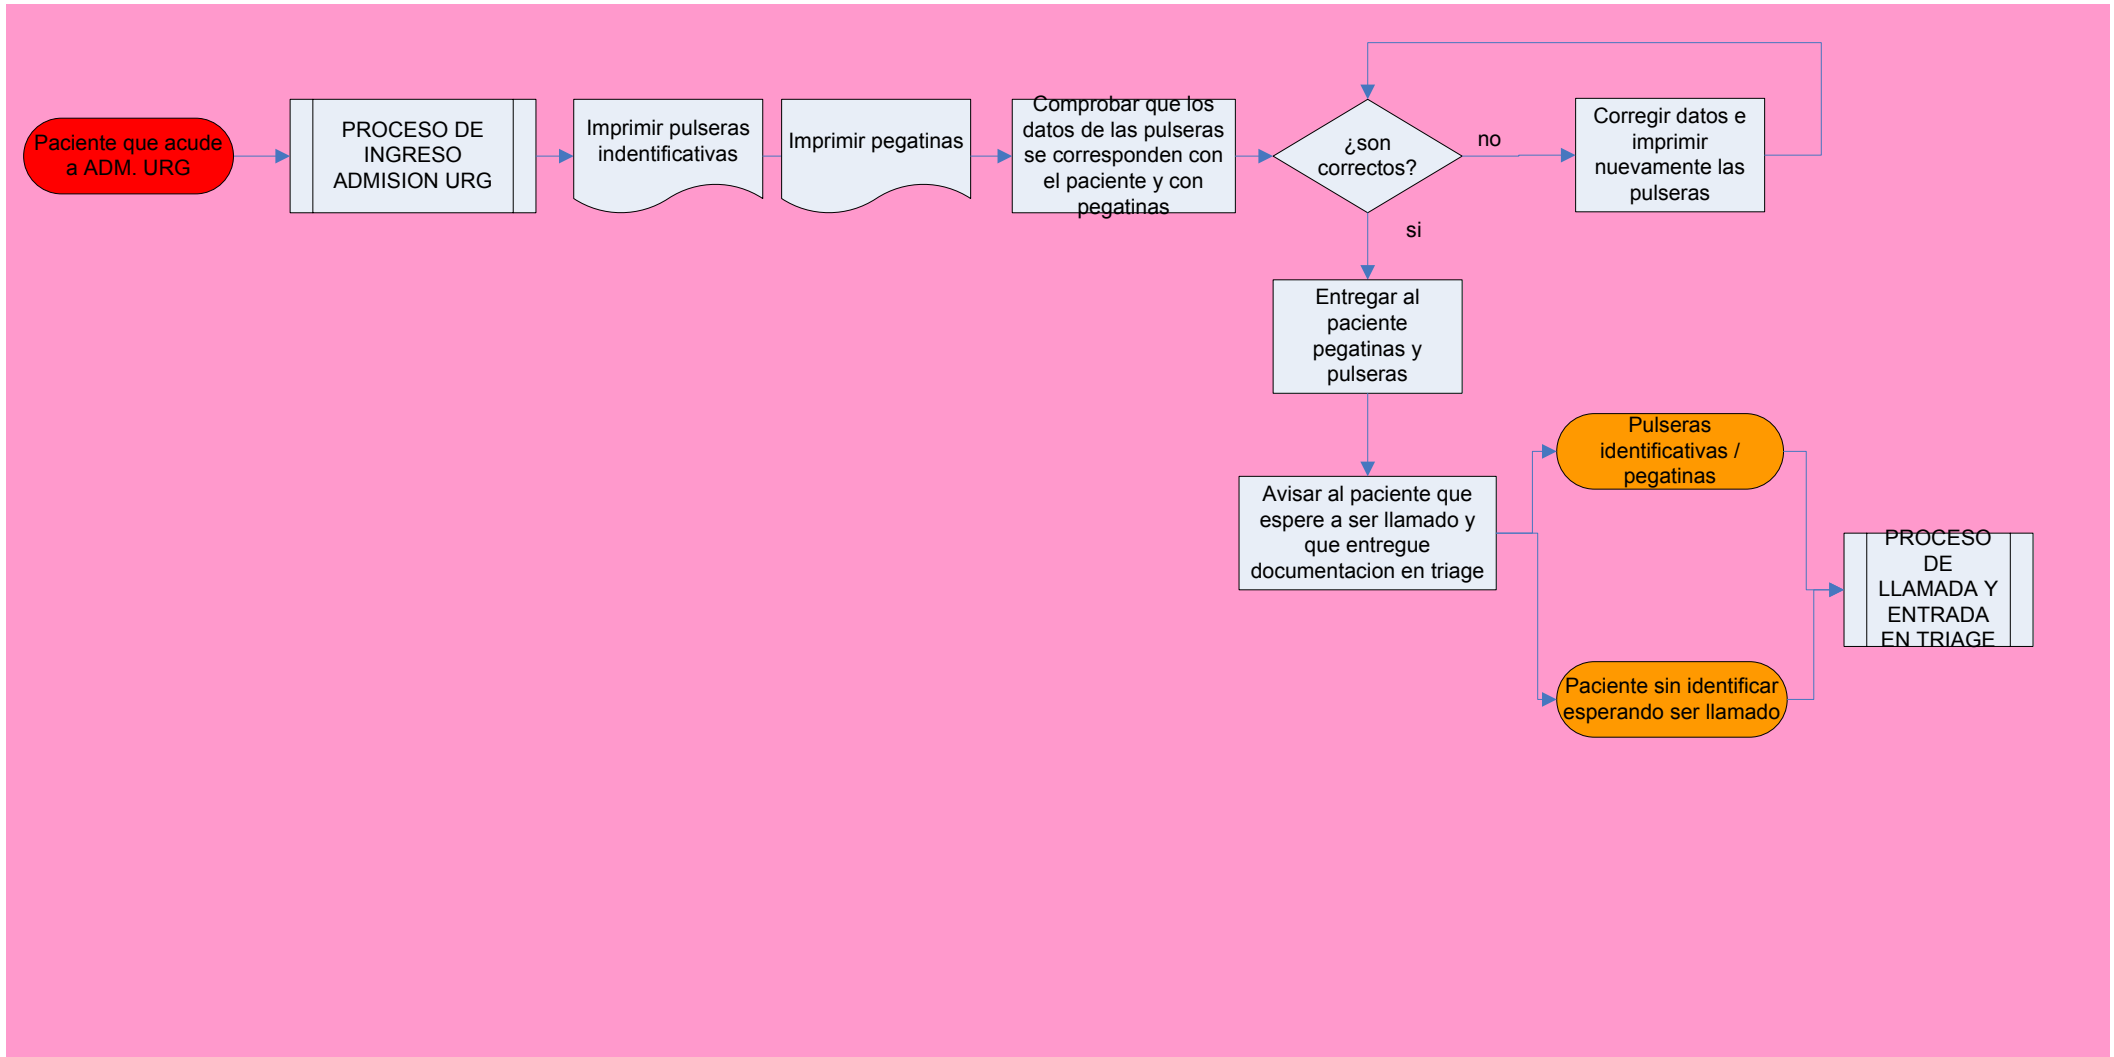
Paciente que acude a ADM. URG

PROCESO DE INGRESO ADMISION URG

Imprimir pulseras indentificativas

Imprimir pegatinas

Comprobar que los datos de las pulseras se corresponden con el paciente y con pegatinas

¿son correctos?

no

Corregir datos e imprimir nuevamente las pulseras

si

Entregar al paciente pegatinas y pulseras

Avisar al paciente que espere a ser llamado y que entregue documentacion en triage

Pulseras identificativas / pegatinas

Paciente sin identificar esperando ser llamado

PROCESO DE LLAMADA Y ENTRADA EN TRIAGE